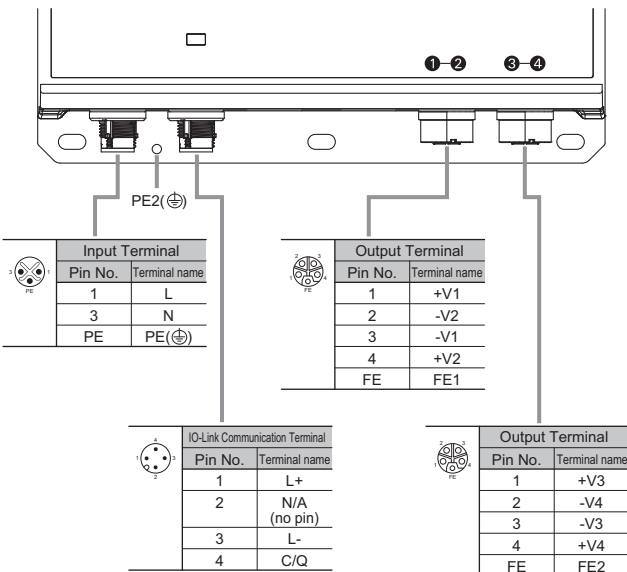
❶–❷ ❸–❹

PE2(⏚)

3 1 PE

| Input Terminal | |
|---|---|
| Pin No. | Terminal name |
| 1 | L |
| 3 | N |
| PE | PE(⏚) |

2 3 1 4 FE

| Output Terminal | |
|---|---|
| Pin No. | Terminal name |
| 1 | +V1 |
| 2 | -V2 |
| 3 | -V1 |
| 4 | +V2 |
| FE | FE1 |

4 1 3 2

| IO-Link Communication Terminal | |
|---|---|
| Pin No. | Terminal name |
| 1 | L+ |
| 2 | N/A (no pin) |
| 3 | L- |
| 4 | C/Q |

2 3 1 4 FE

| Output Terminal | |
|---|---|
| Pin No. | Terminal name |
| 1 | +V3 |
| 2 | -V4 |
| 3 | -V3 |
| 4 | +V4 |
| FE | FE2 |